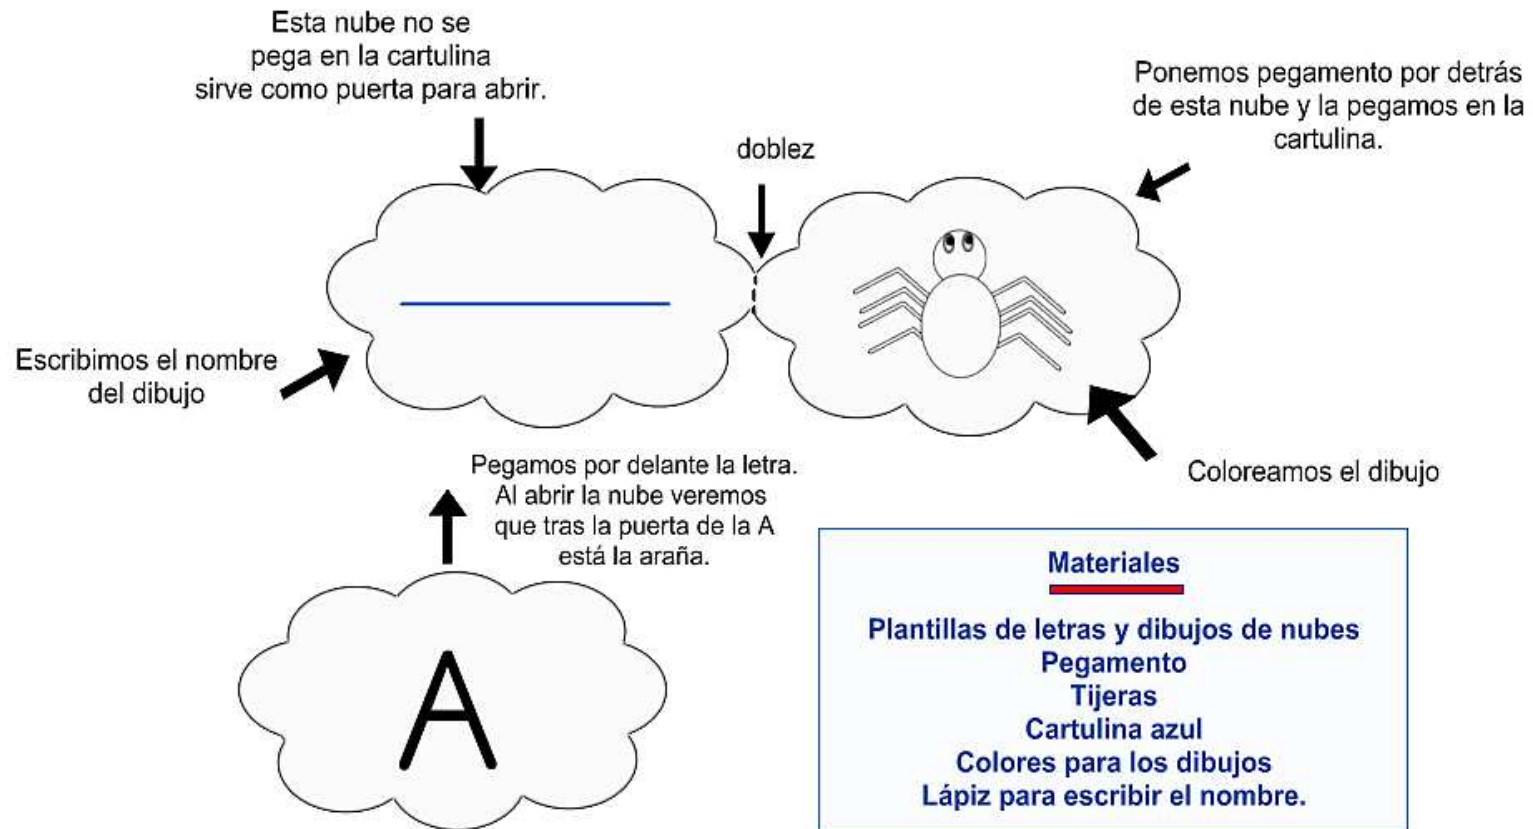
Esta nube no se pega en la cartulina sirve como puerta para abrir.

Ponemos pegamento por detrás de esta nube y la pegamos en la cartulina.

doblez

Escribimos el nombre del dibujo

Coloreamos el dibujo

Pegamos por delante la letra. Al abrir la nube veremos que tras la puerta de la A está la araña.

A

Materiales

Plantillas de letras y dibujos de nubes
Pegamento
Tijeras
Cartulina azul
Colores para los dibujos
Lápiz para escribir el nombre.